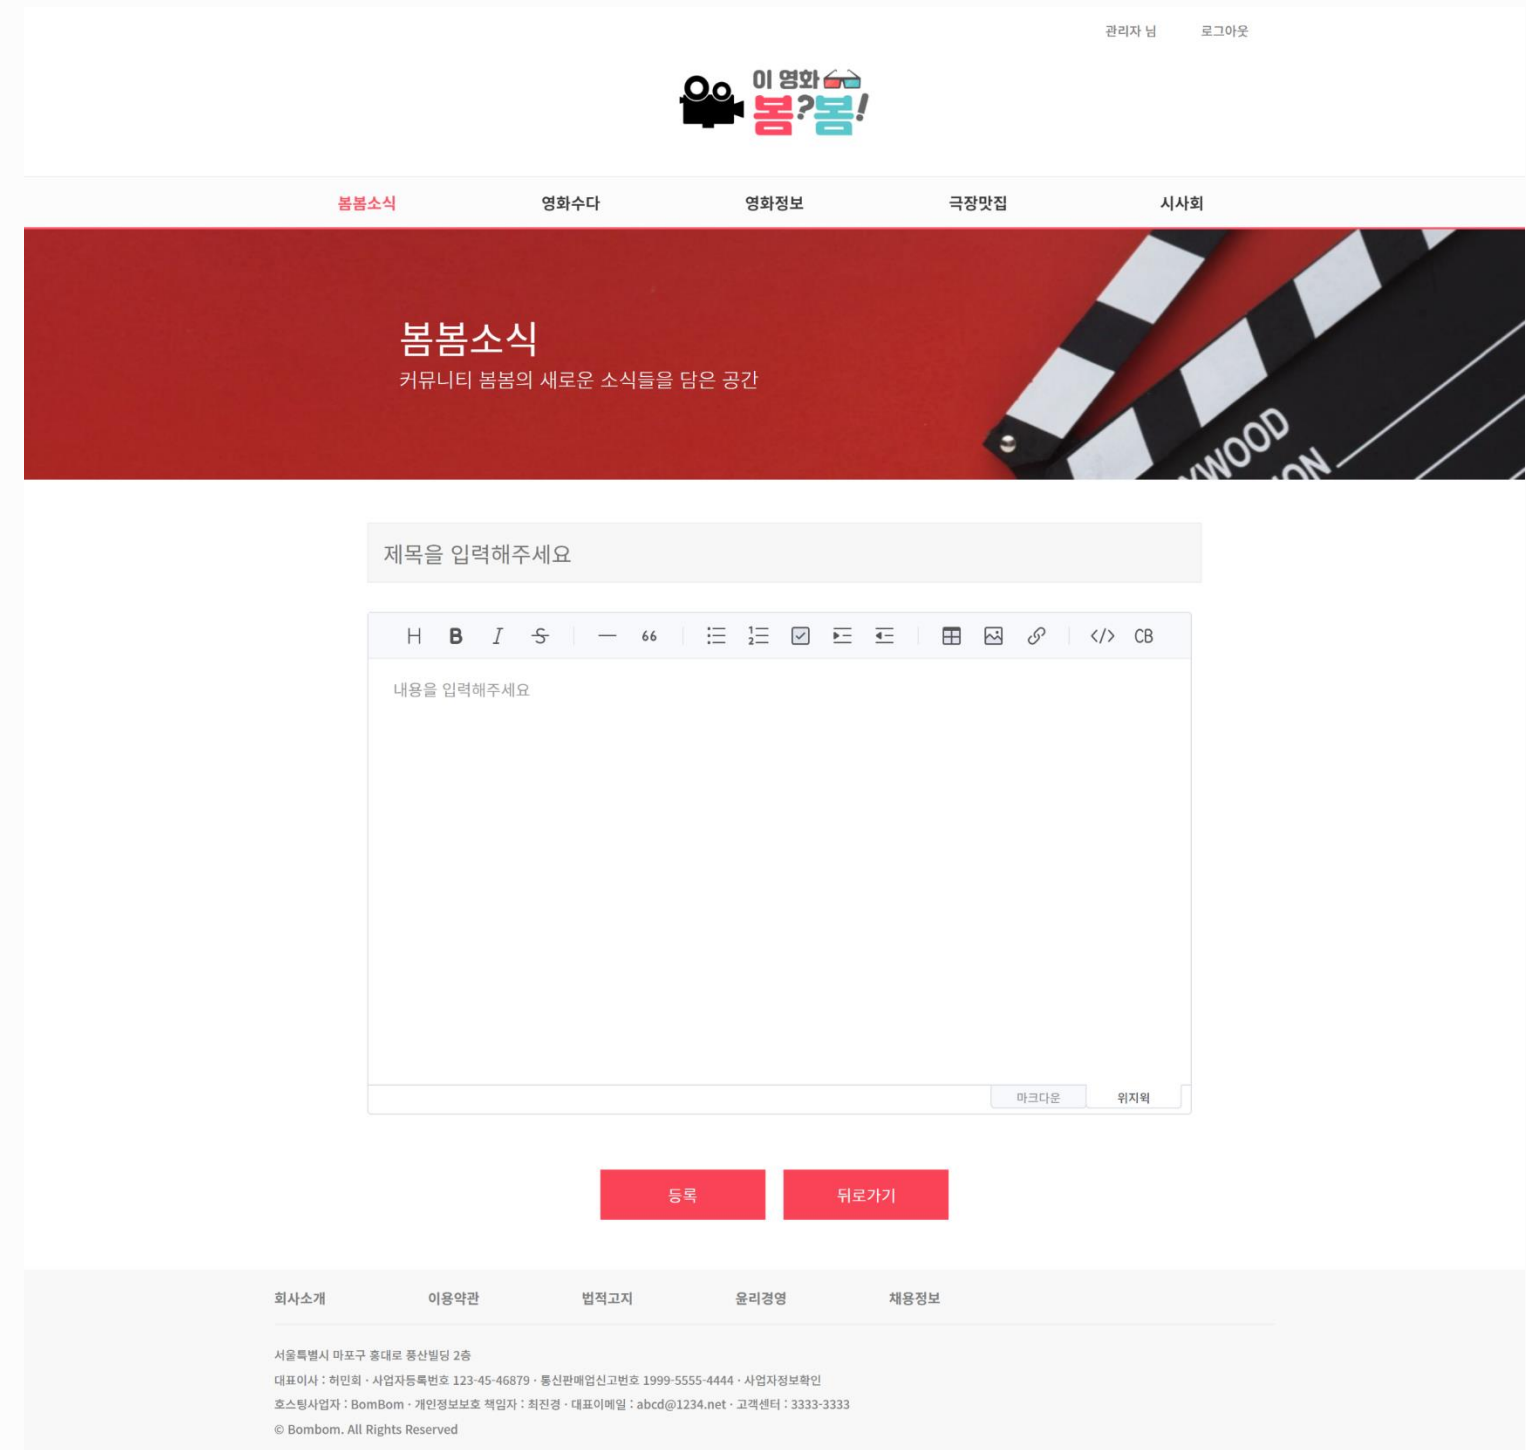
관리자 님 로그아웃

이 영화 봄?봄!

봄봄소식 영화수다 영화정보 극장맛집 시사회

봄봄소식
커뮤니티 봄봄의 새로운 소식들을 담은 공간

YWOOD
ION

제목을 입력해주세요

H B I S — 66 CB

내용을 입력해주세요

마크다운 위지윅

등록 뒤로가기

회사소개 이용약관 법적고지 윤리경영 채용정보

서울특별시 마포구 홍대로 풍산빌딩 2층
대표이사 : 허민회 · 사업자등록번호 123-45-46879 · 통신판매업신고번호 1999-5555-4444 · 사업자정보확인
호스팅사업자 : BomBom · 개인정보보호 책임자 : 최진경 · 대표이메일 : abcd@1234.net · 고객센터 : 3333-3333
© Bombom. All Rights Reserved